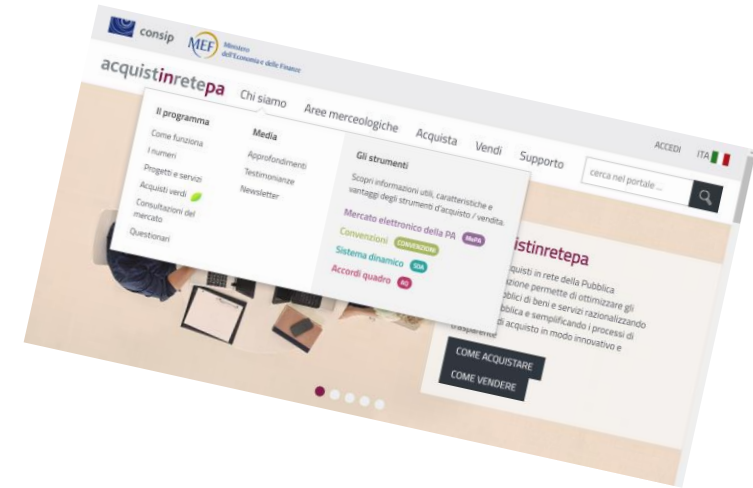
consip MEF Ministero dell'Economia e delle Finanze

acquistinretepa Chi siamo Aree merceologiche Acquista Vendi Supporto ACCEDI ITA

cerca nel portale ...

Il programma
Come funziona
I numeri
Progetti e servizi
Acquisti verdi
Consultazioni del mercato
Questionari

Media
Approfondimenti
Testimonianze
Newsletter

Gli strumenti
Scopri informazioni utili, caratteristiche e vantaggi degli strumenti d'acquisto / vendita.
Mercato elettronico della PA MePA
Convenzioni CONVENZIONI
Sistema dinamico SDA
Accordi quadro AQ

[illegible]istinretepa
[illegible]quisti in rete della Pubblica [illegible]zione permette di ottimizzare gli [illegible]bblici di beni e servizi razionalizzando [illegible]bblica e semplificando i processi di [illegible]i acquisto in modo innovativo e trasparente

COME ACQUISTARE
COME VENDERE